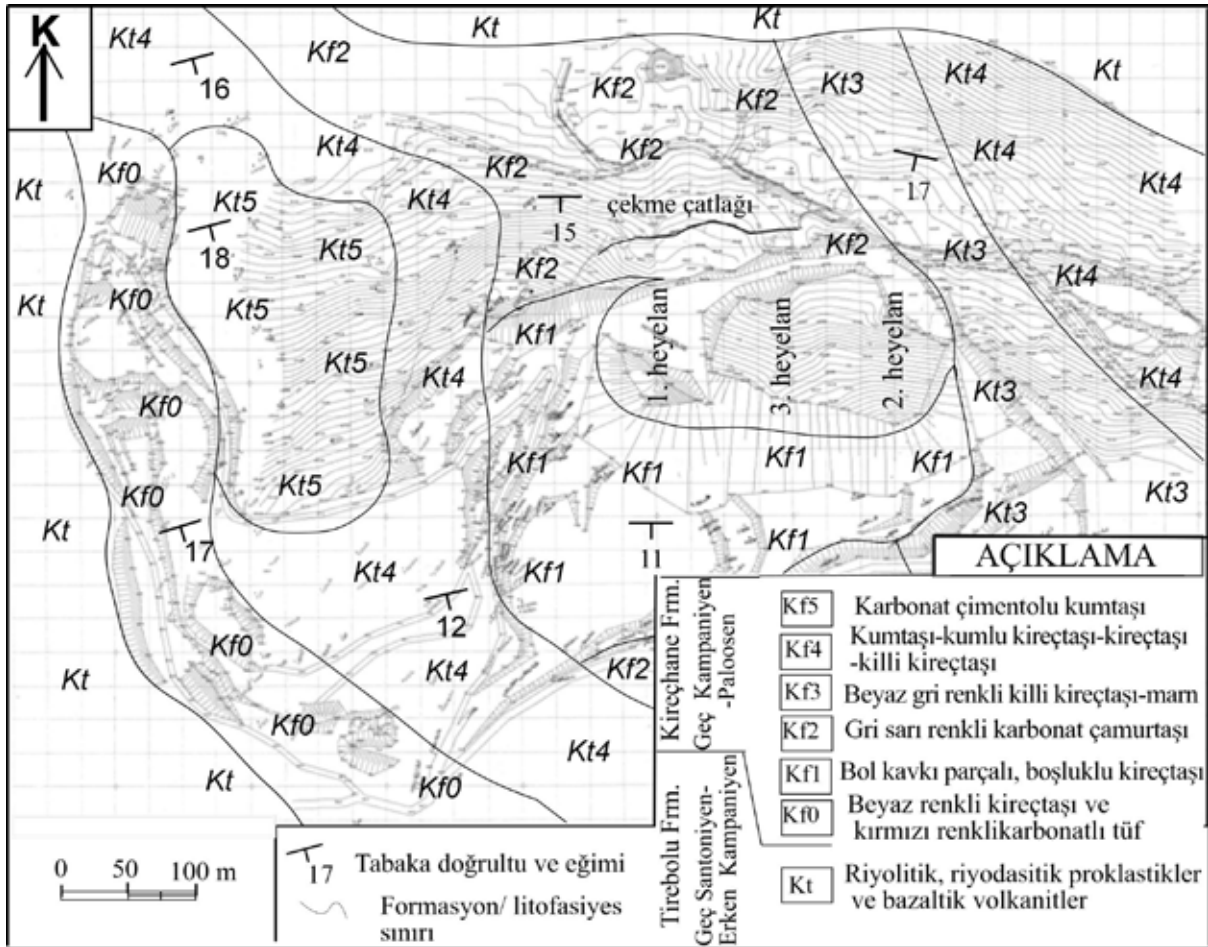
K

Kt4
16
Kf2
Kt
Kt
Kf2
Kf2
Kf2
Kt3
Kt4
Kt
Kt4
Kf2
17
Kt4
Kt
Kf0
Kt5
Kt4
Kf2
15
çekme çatlağı
18
Kt5
Kf2
Kf2
Kt3
Kt
Kf0
Kt5
Kf1
1. heyelan
3. heyelan
2. heyelan
Kt4
Kt5
Kt4
Kt3
Kf0
Kt4
Kf1
Kf1
Kf1
Kf1
Kf0
Kt5
Kt3
Kt
17
11
Kf1
Kt3
Kt4
Kf1
12
Kf0
Kt4
Kf2
Kt
Kf0
Kt4
Kt
Kf0

AÇIKLAMA

Kireçhane Frm.
Geç Kampaniyen -Paloosen

| Kf5 | Karbonat çimentolu kumtaşı |
|---|---|
| Kf4 | Kumtaşı-kumlu kireçtaşı-kireçtaşı -killi kireçtaşı |
| Kf3 | Beyaz gri renkli killi kireçtaşı-marn |
| Kf2 | Gri sarı renkli karbonat çamurtaşı |
| Kf1 | Bol kavkı parçalı, boşluklu kireçtaşı |
| Kf0 | Beyaz renkli kireçtaşı ve kırmızı renklikarbonatlı tüf |
| Kt | Riyolitik, riyodasitik proklastikler ve bazaltik volkanitler |

Tirebolu Frm.
Geç Santoniyen-Erken Kampaniyen

0 50 100 m

17 Tabaka doğrultu ve eğimi
Formasyon/ litofasiyes sınırı